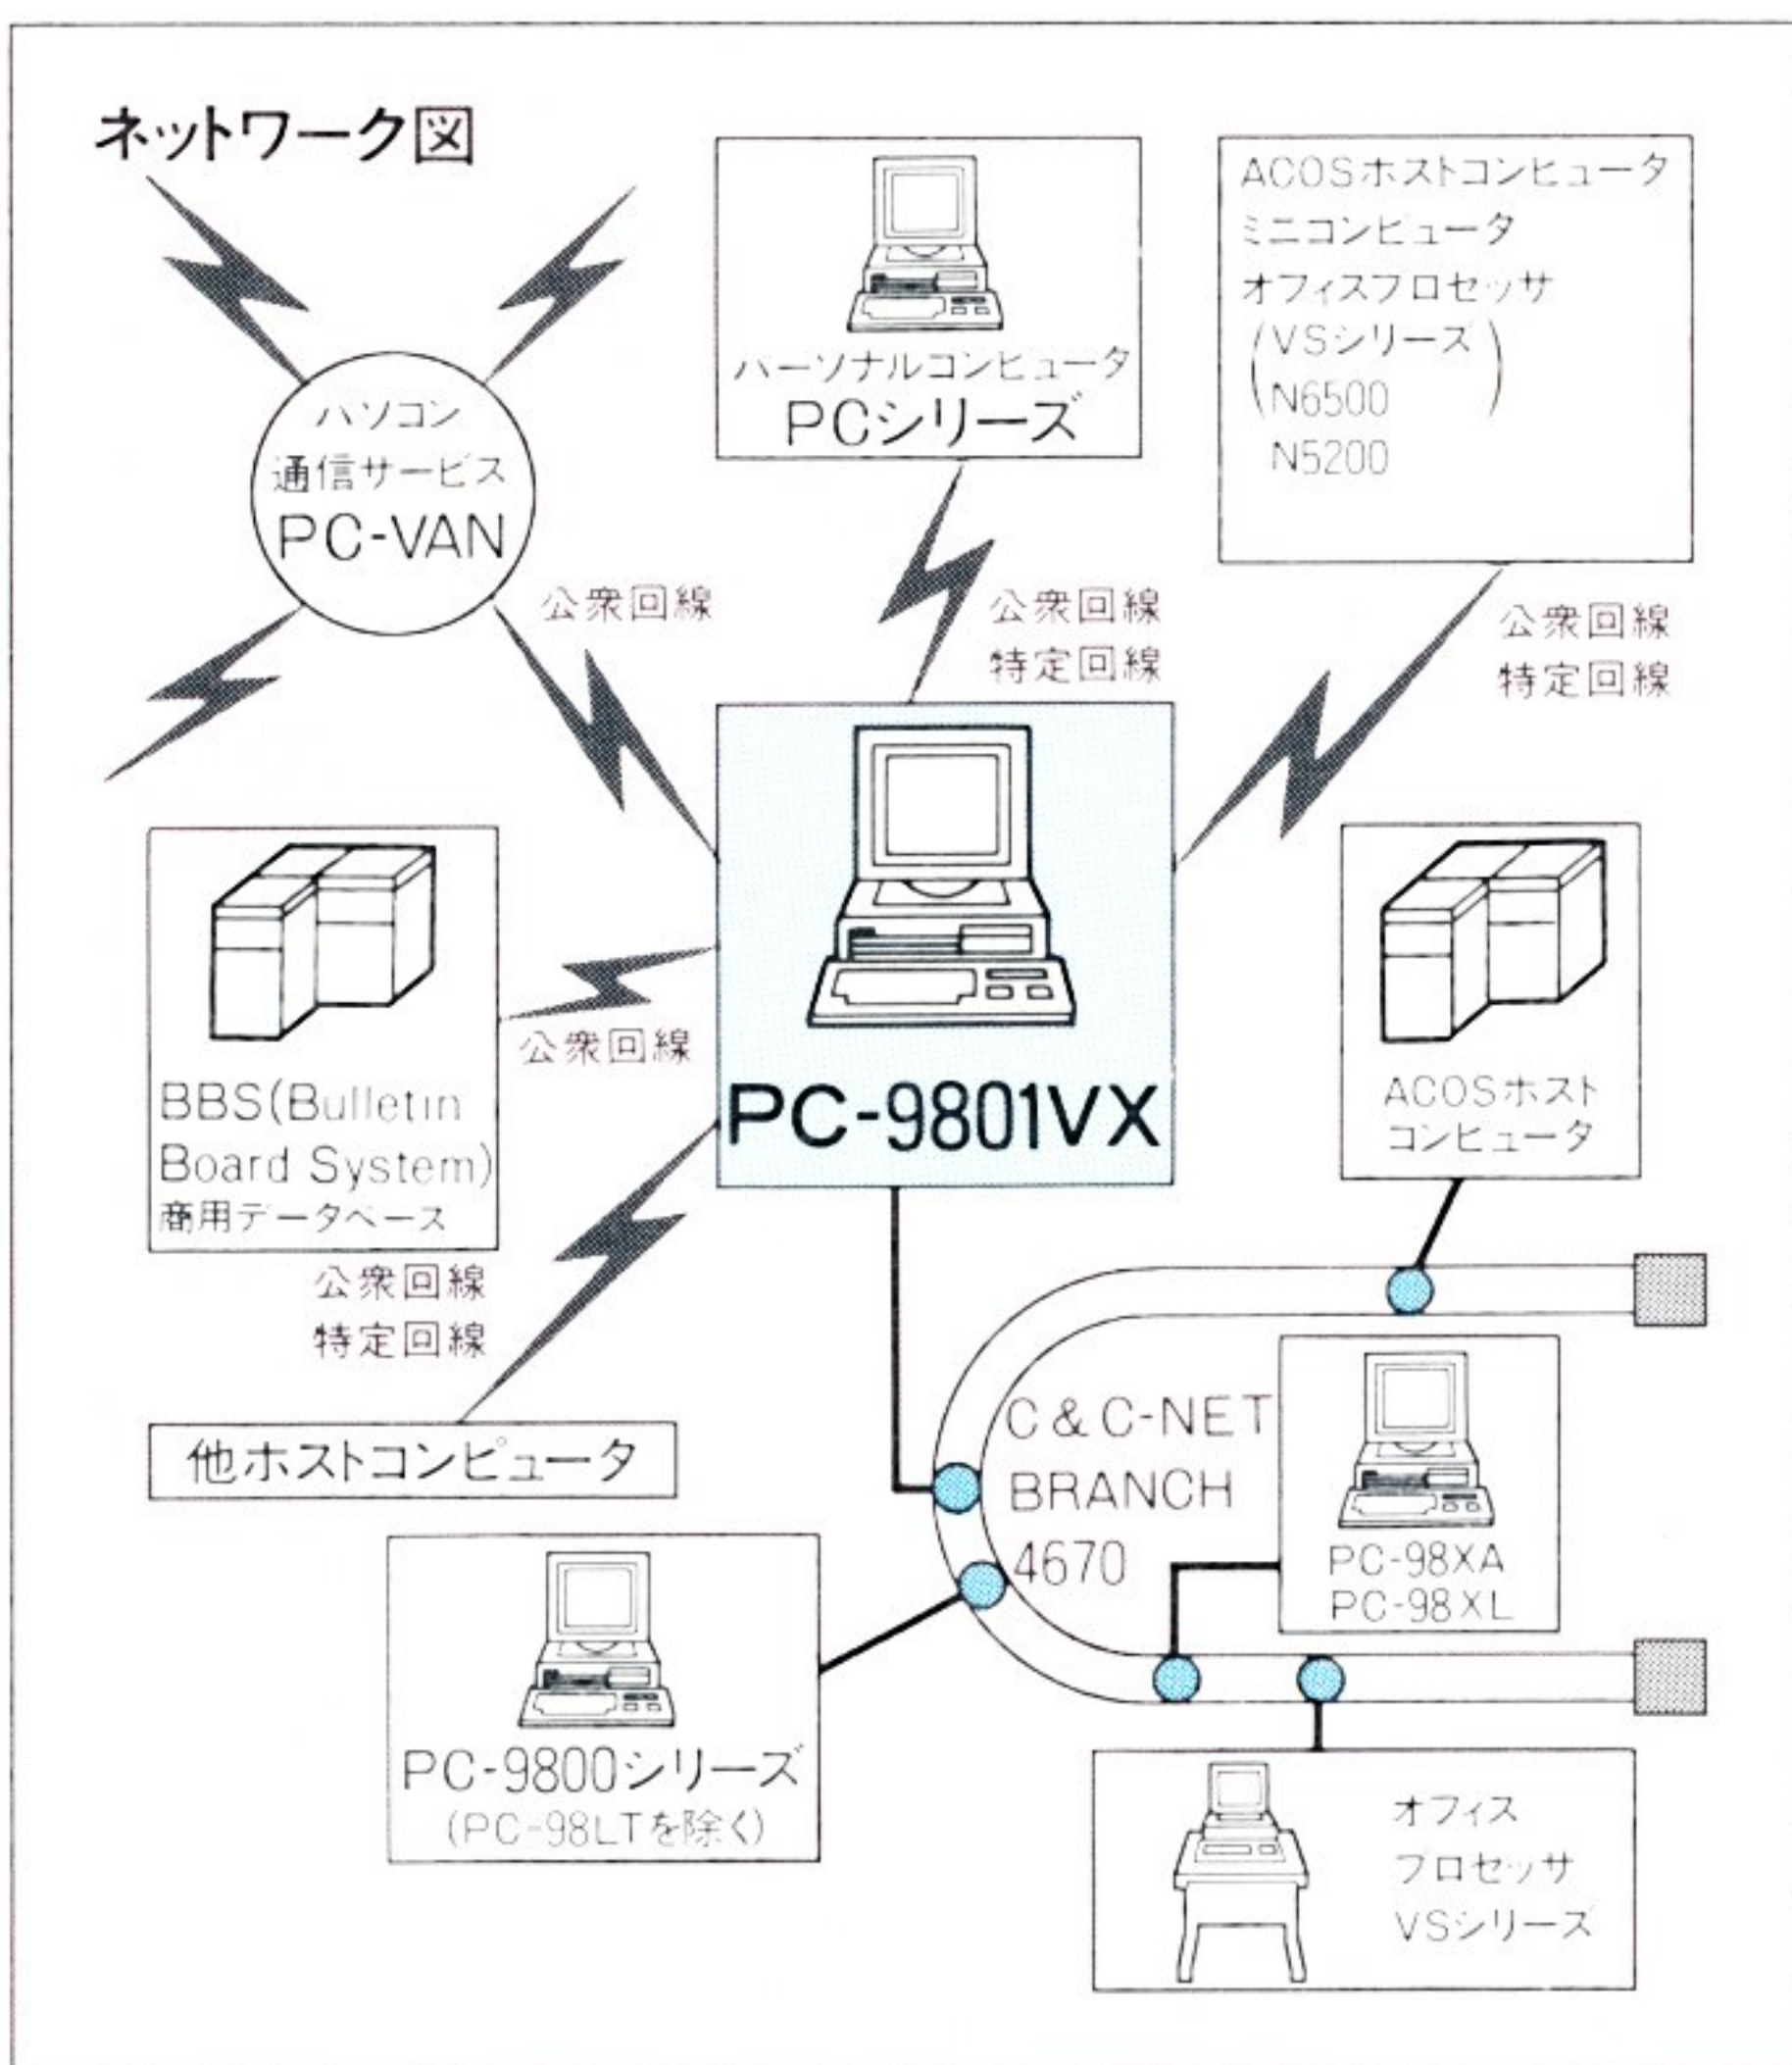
ネットワーク図

パソコン
通信サービス
PC-VAN

公衆回線

パーソナルコンピュータ
PCシリーズ

公衆回線
特定回線

ACOSホストコンピュータ
ミニコンピュータ
オフィスプロセッサ
(VSシリーズ
N6500
N5200)

公衆回線
特定回線

BBS(Bulletin Board System)
商用データベース

公衆回線

PC-9801VX

ACOSホスト
コンピュータ

公衆回線
特定回線

他ホストコンピュータ

C&C-NET
BRANCH
4670

PC-98XA
PC-98XL

PC-9800シリーズ
(PC-98LTを除く)

オフィス
プロセッサ
VSシリーズ